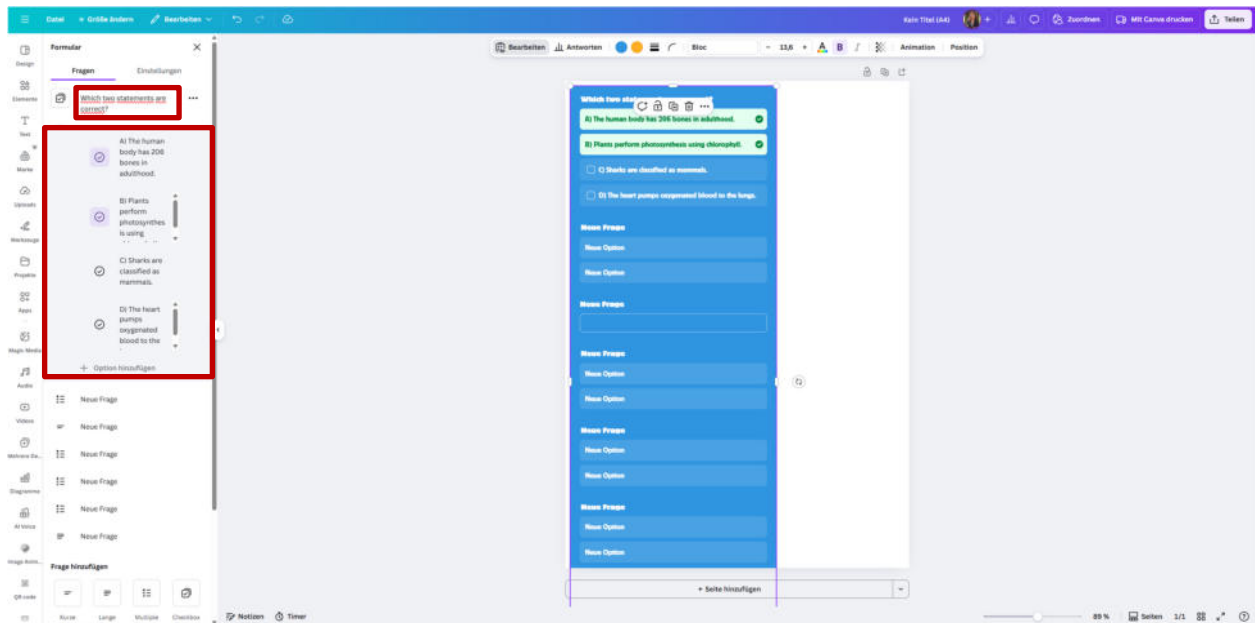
Datei · Größe ändern · Bearbeiten

Kein Titel (A4) · Zuordnen · Mit Canva drucken · Teilen

Design · Elemente · Text · Marke · Uploads · Werkzeuge · Projekte · Apps · Magic Media · Audio · Videos · Mehrere Da... · Diagramme · AI Voice · Image Anim... · QR code

Formular

Fragen · Einstellungen

Which two statements are correct?

A) The human body has 206 bones in adulthood.

B) Plants perform photosynthesis is using

C) Sharks are classified as mammals.

D) The heart pumps oxygenated blood to the

+ Option hinzufügen

Neue Frage

Neue Frage

Neue Frage

Neue Frage

Neue Frage

Neue Frage

Frage hinzufügen

Kurze · Lange · Multiple · Checkbox

Bearbeiten · Antworten · Bloc · 13,6 · Animation · Position

Which two st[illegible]

A) The human body has 206 bones in adulthood.

B) Plants perform photosynthesis using chlorophyll.

C) Sharks are classified as mammals.

D) The heart pumps oxygenated blood to the lungs.

Neue Frage

Neue Option

Neue Option

Neue Frage

Neue Frage

Neue Option

Neue Option

Neue Frage

Neue Option

Neue Option

Neue Frage

Neue Option

Neue Option

+ Seite hinzufügen

Notizen · Timer · 89 % · Seiten · 1/1